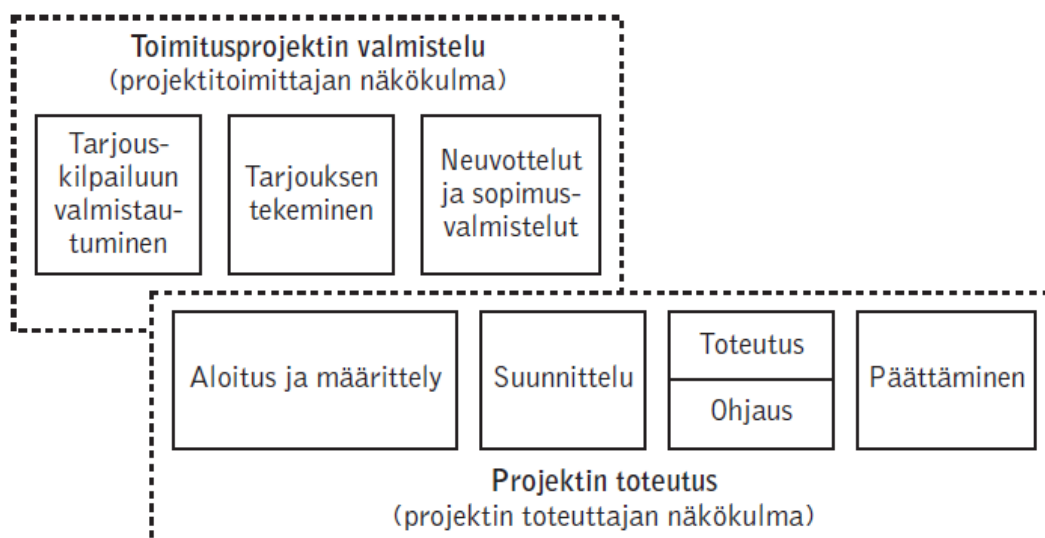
Toimitusprojektin valmistelu
(projektitoimittajan näkökulma)

Tarjouskilpailuun valmistautuminen

Tarjouksen tekeminen

Neuvottelut ja sopimusvalmistelut

Aloitus ja määrittely

Suunnittelu

Toteutus

Ohjaus

Päättäminen

Projektin toteutus
(projektin toteuttajan näkökulma)